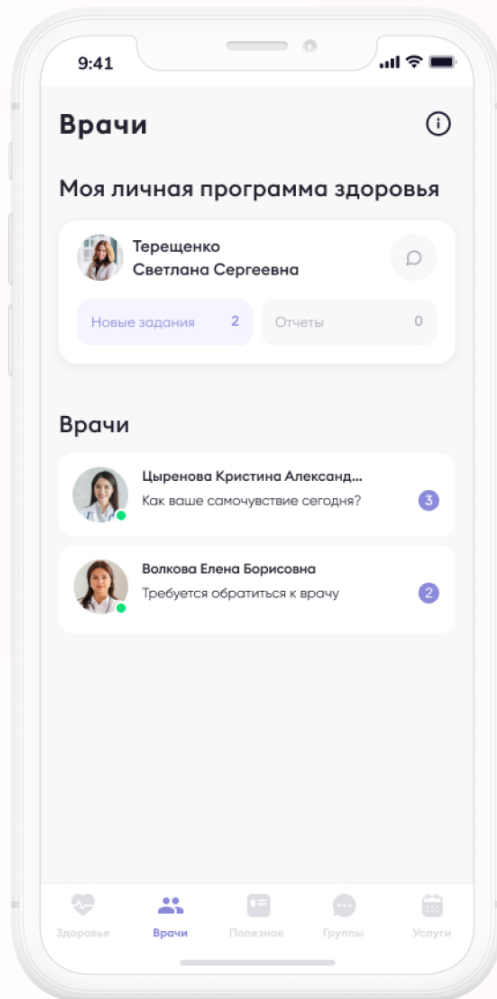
9:41

Врачи

Моя личная программа здоровья

Терещенко Светлана Сергеевна

Новые задания 2

Отчеты 0

Врачи

Цыренова Кристина Александ...

Как ваше самочувствие сегодня?

3

Волкова Елена Борисовна

Требуется обратиться к врачу

2

Здоровье

Врачи

Полезное

Группы

Услуги